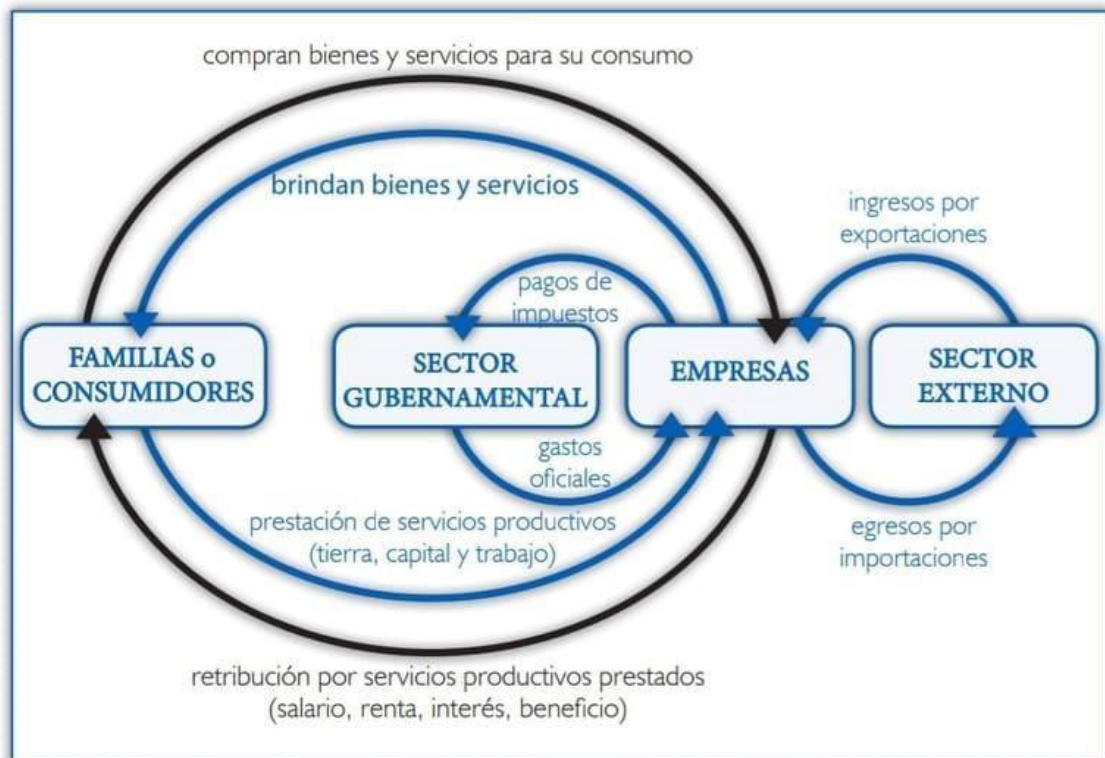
compran bienes y servicios para su consumo

brindan bienes y servicios

ingresos por exportaciones

pagos de impuestos

FAMILIAS o CONSUMIDORES

SECTOR GUBERNAMENTAL

EMPRESAS

SECTOR EXTERNO

gastos oficiales

prestación de servicios productivos (tierra, capital y trabajo)

egresos por importaciones

retribución por servicios productivos prestados (salario, renta, interés, beneficio)